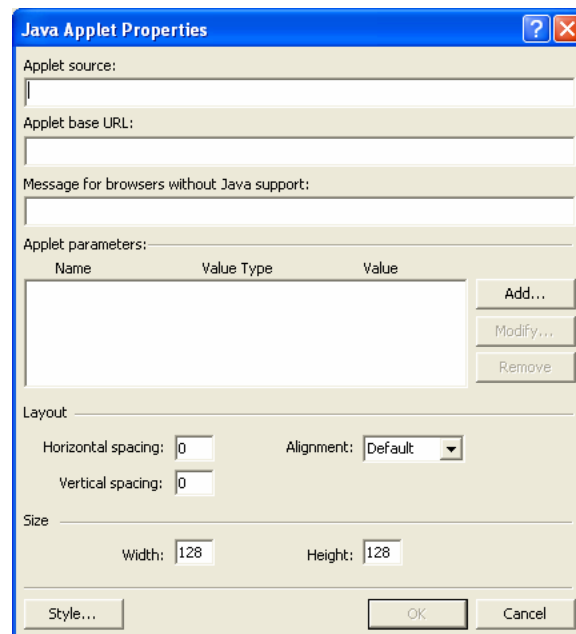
Java Applet Properties

Applet source:

Applet base URL:

Message for browsers without Java support:

Applet parameters:

| Name | Value Type | Value |
|---|---|---|

Add...

Modify...

Remove

Layout

Horizontal spacing: 0

Alignment: Default

Vertical spacing: 0

Size

Width: 128

Height: 128

Style...

OK

Cancel